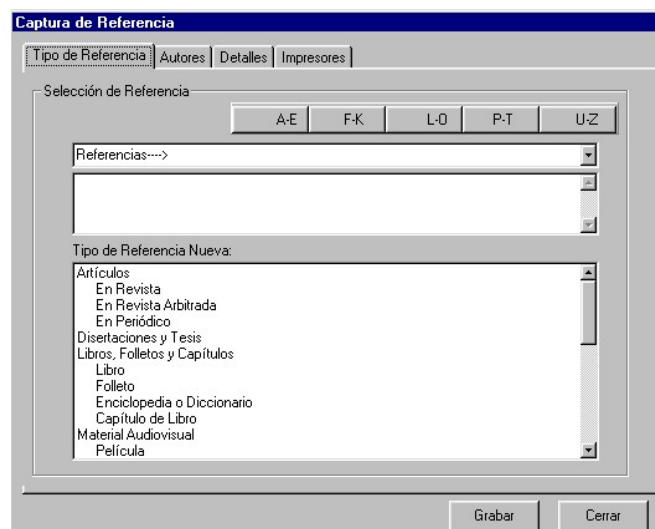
Captura de Referencia

Tipo de Referencia | Autores | Detalles | Impresores

Selección de Referencia

A-E | F-K | L-O | P-T | U-Z

Referencias---->

Tipo de Referencia Nueva:

Artículos
En Revista
En Revista Arbitrada
En Periódico
Disertaciones y Tesis
Libros, Folletos y Capítulos
Libro
Folleto
Enciclopedia o Diccionario
Capítulo de Libro
Material Audiovisual
Película

Grabar
Cerrar